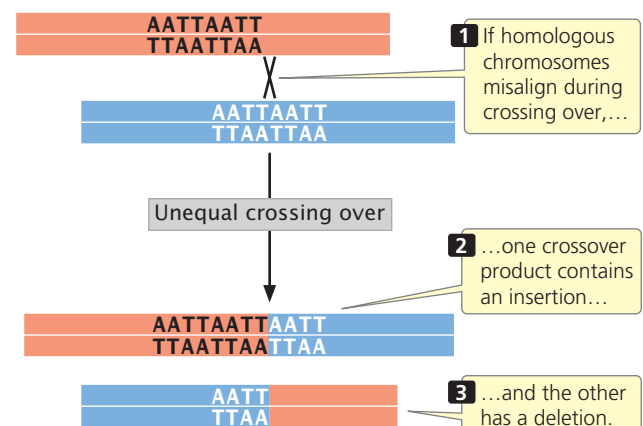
AATTAATT
TTAATTAA

1 If homologous chromosomes misalign during crossing over,…

AATTAATT
TTAATTAA

Unequal crossing over

2 …one crossover product contains an insertion…

AATTAATTAATT
TTAATTAATTAA

AATT
TTAA

3 …and the other has a deletion.